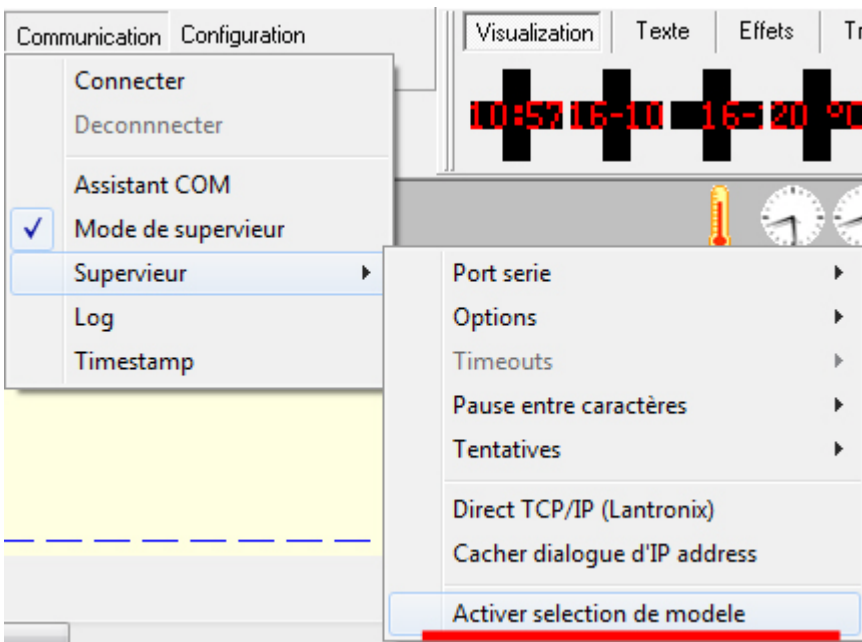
Communication Configuration

Visualization Texte Effets Tr

10:57 16-10 16-1 20 °

Connecter
Deconnnecter
Assistant COM
Mode de supervieur
Supervieur
Log
Timestamp

Port serie
Options
Timeouts
Pause entre caractères
Tentatives
Direct TCP/IP (Lantronix)
Cacher dialogue d'IP address
Activer selection de modele